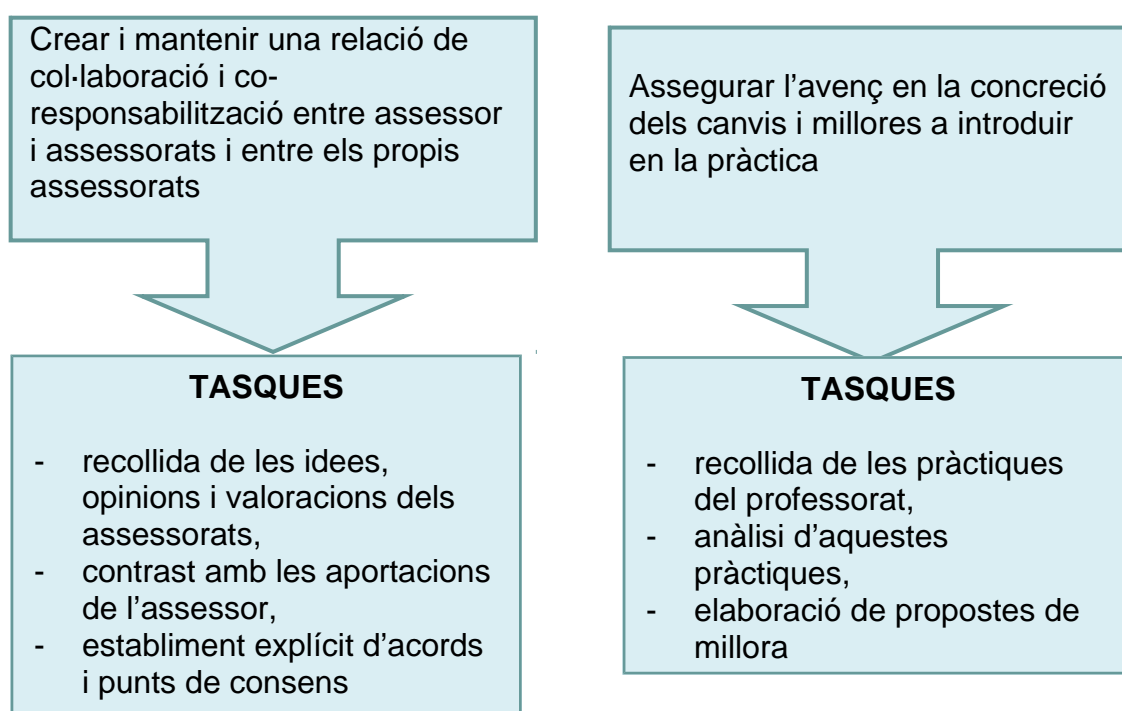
Crear i mantenir una relació de col·laboració i co-responsabilització entre assessor i assessorats i entre els propis assessorats

TASQUES

- recollida de les idees, opinions i valoracions dels assessorats,
- contrast amb les aportacions de l'assessor,
- establiment explícit d'acords i punts de consens

Assegurar l'avenç en la concreció dels canvis i millores a introduir en la pràctica

TASQUES

- recollida de les pràctiques del professorat,
- anàlisi d'aquestes pràctiques,
- elaboració de propostes de millora